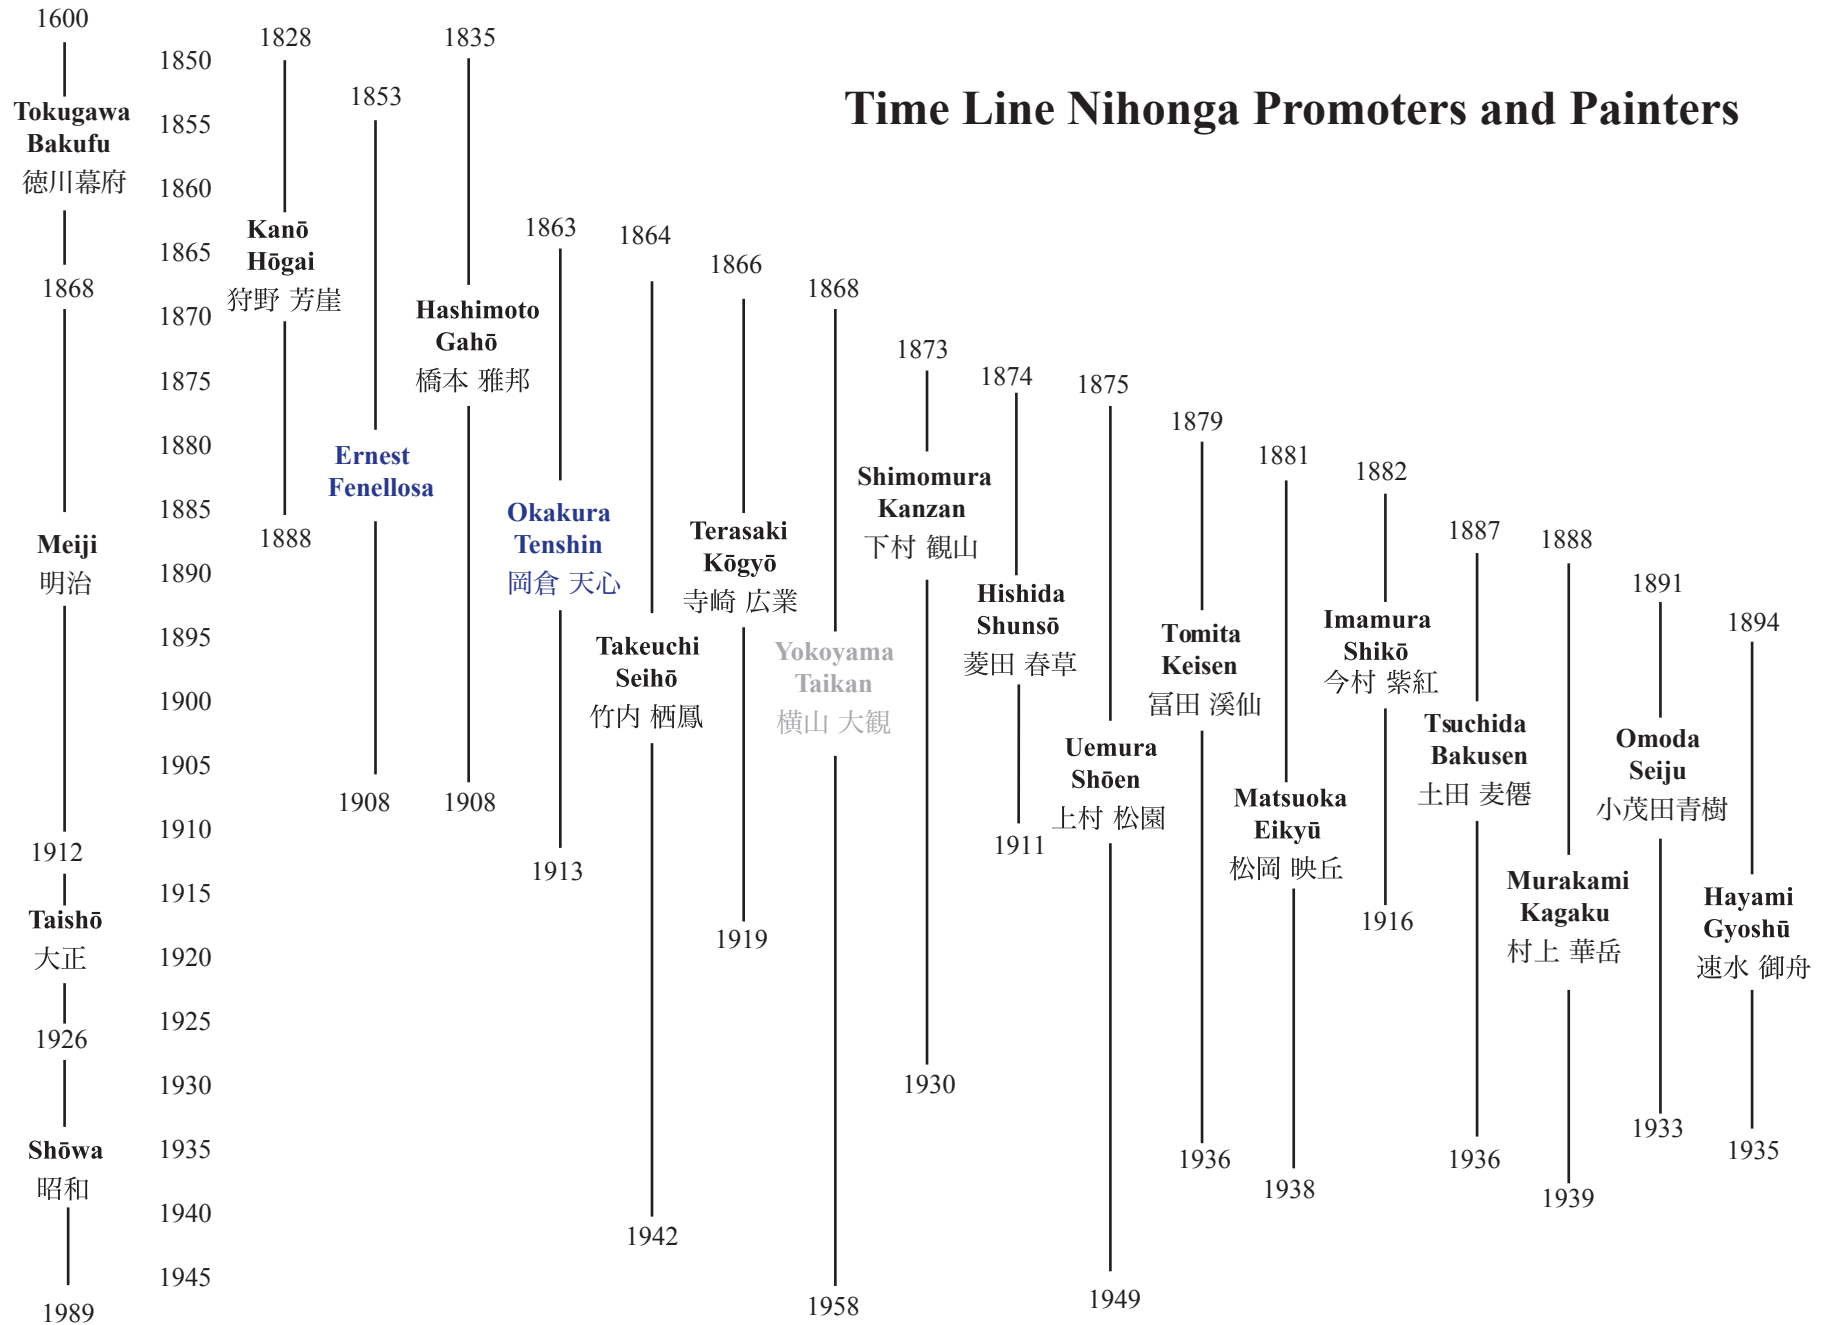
Time Line Nihonga Promoters and Painters

1600

Tokugawa Bakufu
徳川幕府

1868

Meiji
明治

1912

Taishō
大正

1926

Shōwa
昭和

1989

1850
1855
1860
1865
1870
1875
1880
1885
1890
1895
1900
1905
1910
1915
1920
1925
1930
1935
1940
1945

1828
Kanō Hōgai
狩野 芳崖
1888

1853
Ernest Fenellosa
1908

1835
Hashimoto Gahō
橋本 雅邦
1908

1863
Okakura Tenshin
岡倉 天心
1913

1864
Takeuchi Seihō
竹内 栖鳳
1942

1866
Terasaki Kōgyō
寺崎 広業
1919

1868
Yokoyama Taikan
横山 大観
1958

1873
Shimomura Kanzan
下村 観山
1930

1874
Hishida Shunsō
菱田 春草
1911

1875
Uemura Shōen
上村 松園
1949

1879
Tomita Keisen
冨田 溪仙
1936

1881
Matsuoka Eikyū
松岡 映丘
1938

1882
Imamura Shikō
今村 紫紅
1916

1887
Tsuchida Bakusen
土田 麦僊
1936

1888
Murakami Kagaku
村上 華岳
1939

1891
Omoda Seiju
小茂田青樹
1933

1894
Hayami Gyoshū
速水 御舟
1935